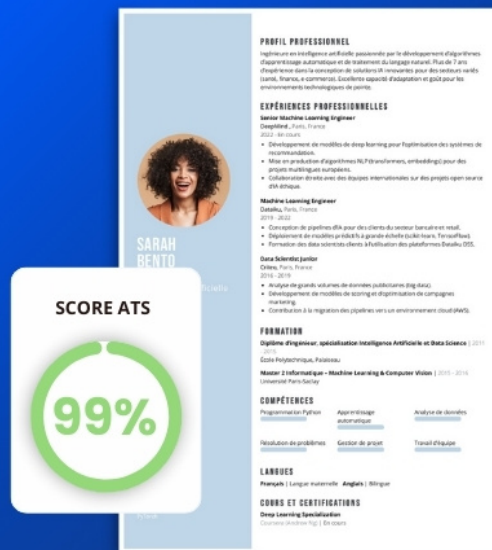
PROFIL PROFESSIONNEL

Ingénieure en intelligence artificielle passionnée par le développement d'algorithmes d'apprentissage automatique et de traitement du langage naturel. Plus de 7 ans d'expérience dans la conception de solutions IA innovantes pour des secteurs variés (santé, finance, e-commerce). Excellente capacité d'adaptation et goût pour les environnements technologiques de pointe.

EXPÉRIENCES PROFESSIONNELLES

Senior Machine Learning Engineer
DeepMind, Paris, France
2022 - En cours
• Développement de modèles de deep learning pour l'optimisation des systèmes de recommandation.
• Mise en production d'algorithmes NLP (transformers, embeddings) pour des projets multilingues européens.
• Collaboration étroite avec des équipes internationales sur des projets open source d'IA éthique.

Machine Learning Engineer
Dataiku, Paris, France
2019 - 2022
• Conception de pipelines d'IA pour des clients du secteur bancaire et retail.
• Déploiement de modèles prédictifs à grande échelle (scikit-learn, TensorFlow).
• Formation des data scientists clients à l'utilisation des plateformes Dataiku DSS.

Data Scientist Junior
Criteo, Paris, France
2016 - 2019
• Analyse de grands volumes de données publicitaires (big data).
• Développement de modèles de scoring et d'optimisation de campagnes marketing.
• Contribution à la migration des pipelines vers un environnement cloud (AWS).

FORMATION

Diplôme d'ingénieur, spécialisation Intelligence Artificielle et Data Science | 2011 - 2015
École Polytechnique, Palaiseau

Master 2 Informatique – Machine Learning & Computer Vision | 2015 - 2016
Université Paris-Saclay

COMPÉTENCES

Programmation Python
Apprentissage automatique
Analyse de données
Résolution de problèmes
Gestion de projet
Travail d'équipe

LANGUES

Français | Langue maternelle Anglais | Bilingue

COURS ET CERTIFICATIONS

Deep Learning Specialization
Coursera (Andrew Ng) | En cours

SARAH
BENTO
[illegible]

SCORE ATS
99%